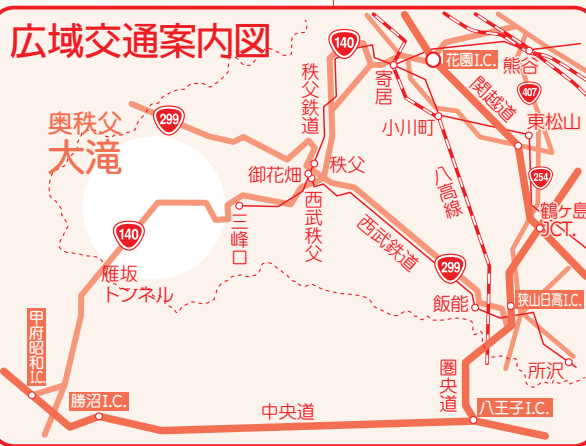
広域交通案内図

140
秩父鉄道
寄居
花園I.C.
熊谷
関越道
407
小川町
東松山
299
奥秩父
大滝
秩父
御花畑
西武秩父
八高線
254
鶴ヶ島JCT.
140
三峰口
西武鉄道
299
雁坂トンネル
飯能
狭山日高I.C.
甲府昭和I.C.
所沢
圏央道
勝沼I.C.
中央道
八王子I.C.